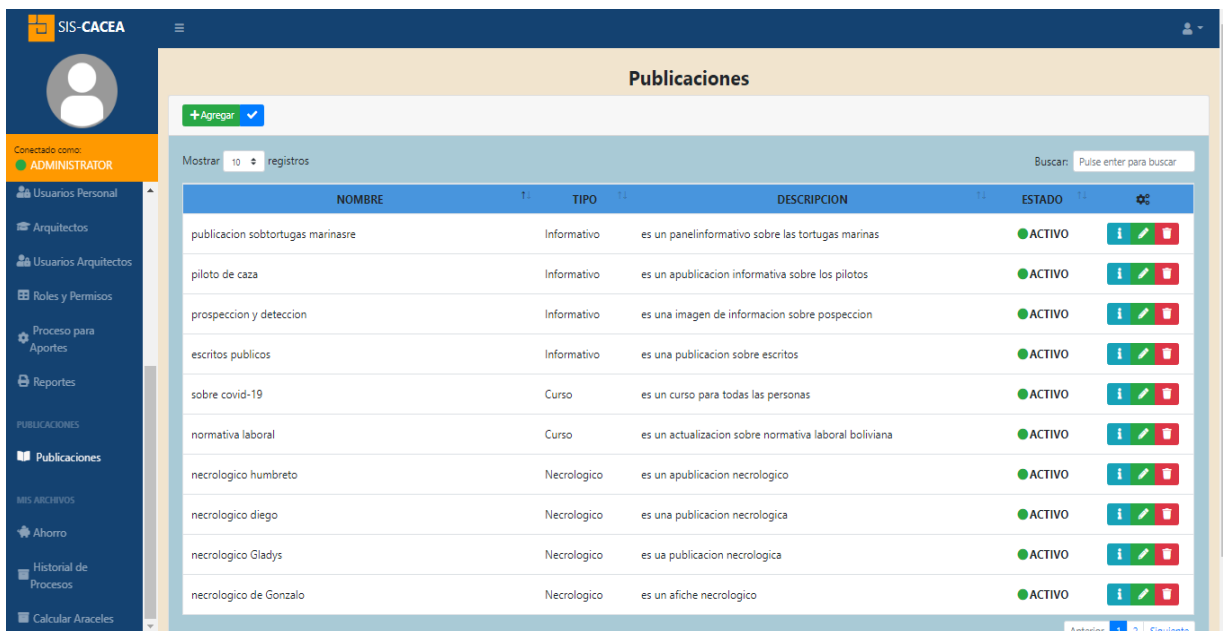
SIS-CACEA

Conectado como:
ADMINISTRATOR

Usuarios Personal
Arquitectos
Usuarios Arquitectos
Roles y Permisos
Proceso para Aportes
Reportes
PUBLICACIONES
Publicaciones
MIS ARCHIVOS
Ahorro
Historial de Procesos
Calcular Araceles

Publicaciones

+Agregar

Mostrar 10 registros

Buscar: Pulse enter para buscar

| NOMBRE | TIPO | DESCRIPCION | ESTADO | |
|---|---|---|---|---|
| publicacion sobtortugas marinasre | Informativo | es un panelinformativo sobre las tortugas marinas | ACTIVO | |
| piloto de caza | Informativo | es un apublicacion informativa sobre los pilotos | ACTIVO | |
| prospeccion y deteccion | Informativo | es una imagen de informacion sobre pospeccion | ACTIVO | |
| escritos publicos | Informativo | es una publicacion sobre escritos | ACTIVO | |
| sobre covid-19 | Curso | es un curso para todas las personas | ACTIVO | |
| normativa laboral | Curso | es un actualizacion sobre normativa laboral boliviana | ACTIVO | |
| necrologico humbreto | Necrologico | es un apublicacion necrologico | ACTIVO | |
| necrologico diego | Necrologico | es una publicacion necrologica | ACTIVO | |
| necrologico Gladys | Necrologico | es ua publicacion necrologica | ACTIVO | |
| necrologico de Gonzalo | Necrologico | es un afiche necrologico | ACTIVO | |

Anterior 1 2 Siguiente